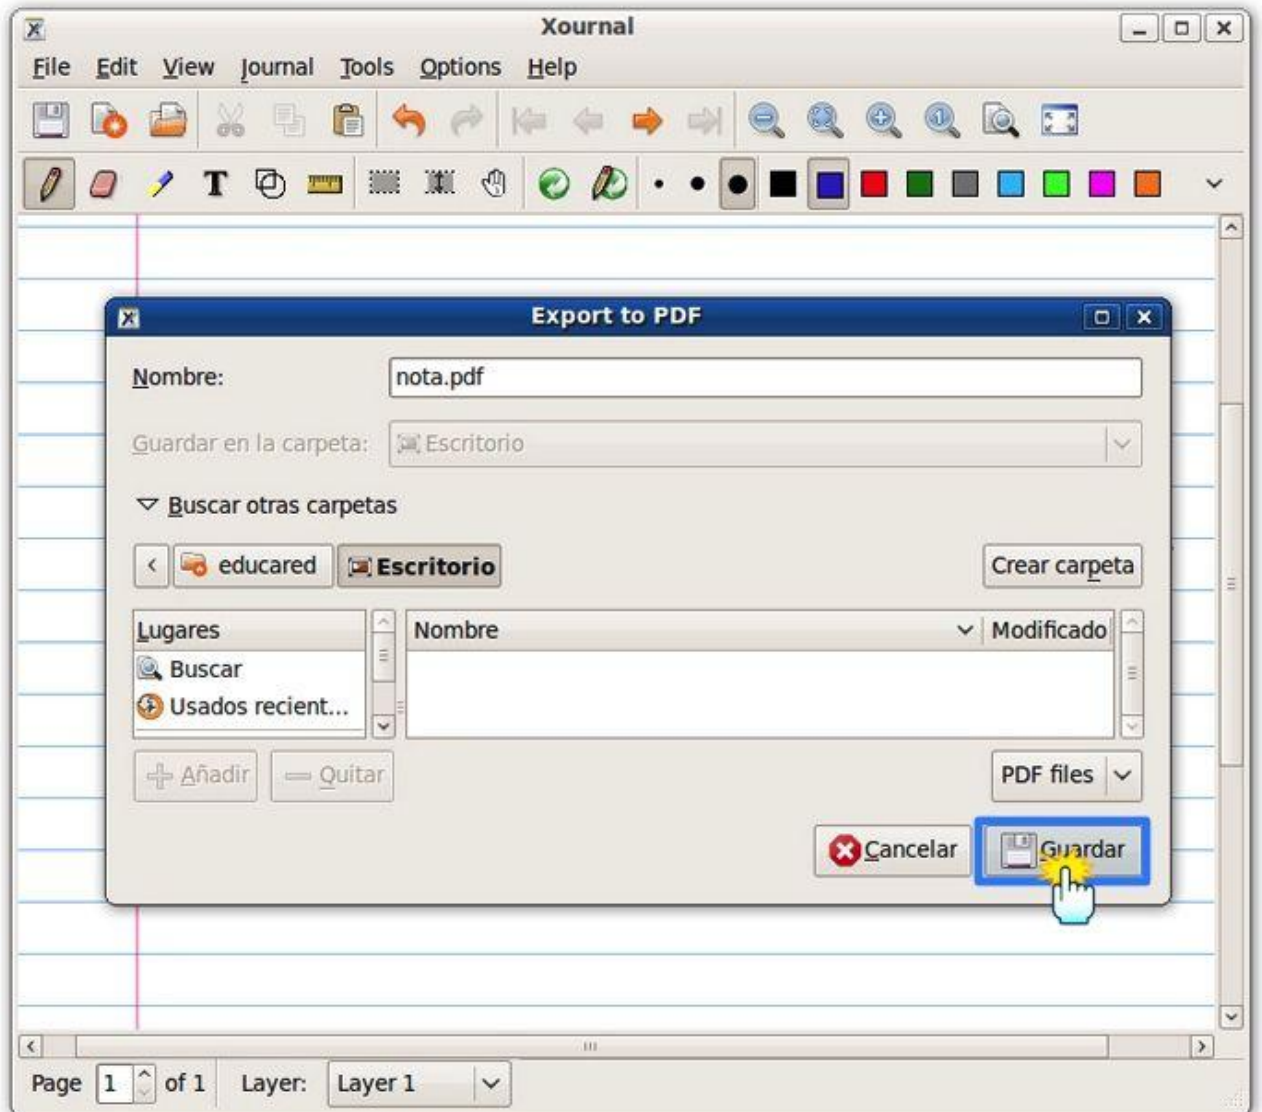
Xournal

File Edit View Journal Tools Options Help

Export to PDF

Nombre: nota.pdf

Guardar en la carpeta: Escritorio

Buscar otras carpetas

educared Escritorio

Crear carpeta

Lugares
Buscar
Usados recient...

Nombre Modificado

Añadir Quitar

PDF files

Cancelar Guardar

Page 1 of 1 Layer: Layer 1